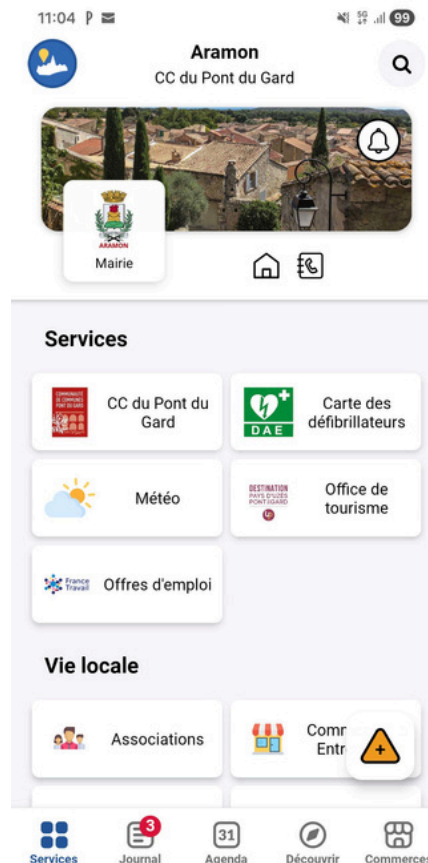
11:04 P

99

Aramon
CC du Pont du Gard

ARAMON
Mairie

Services

COMMUNAUTÉ DE COMMUNES PONT DU GARD
CC du Pont du Gard

DAE
Carte des défibrillateurs

Météo

DESTINATION PAYS D'UZÈS PONT DU GARD
Office de tourisme

France Travail
Offres d'emploi

Vie locale

Associations

Comm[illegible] Entr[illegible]

+

3

31

Services Journal Agenda Découvrir Commerces